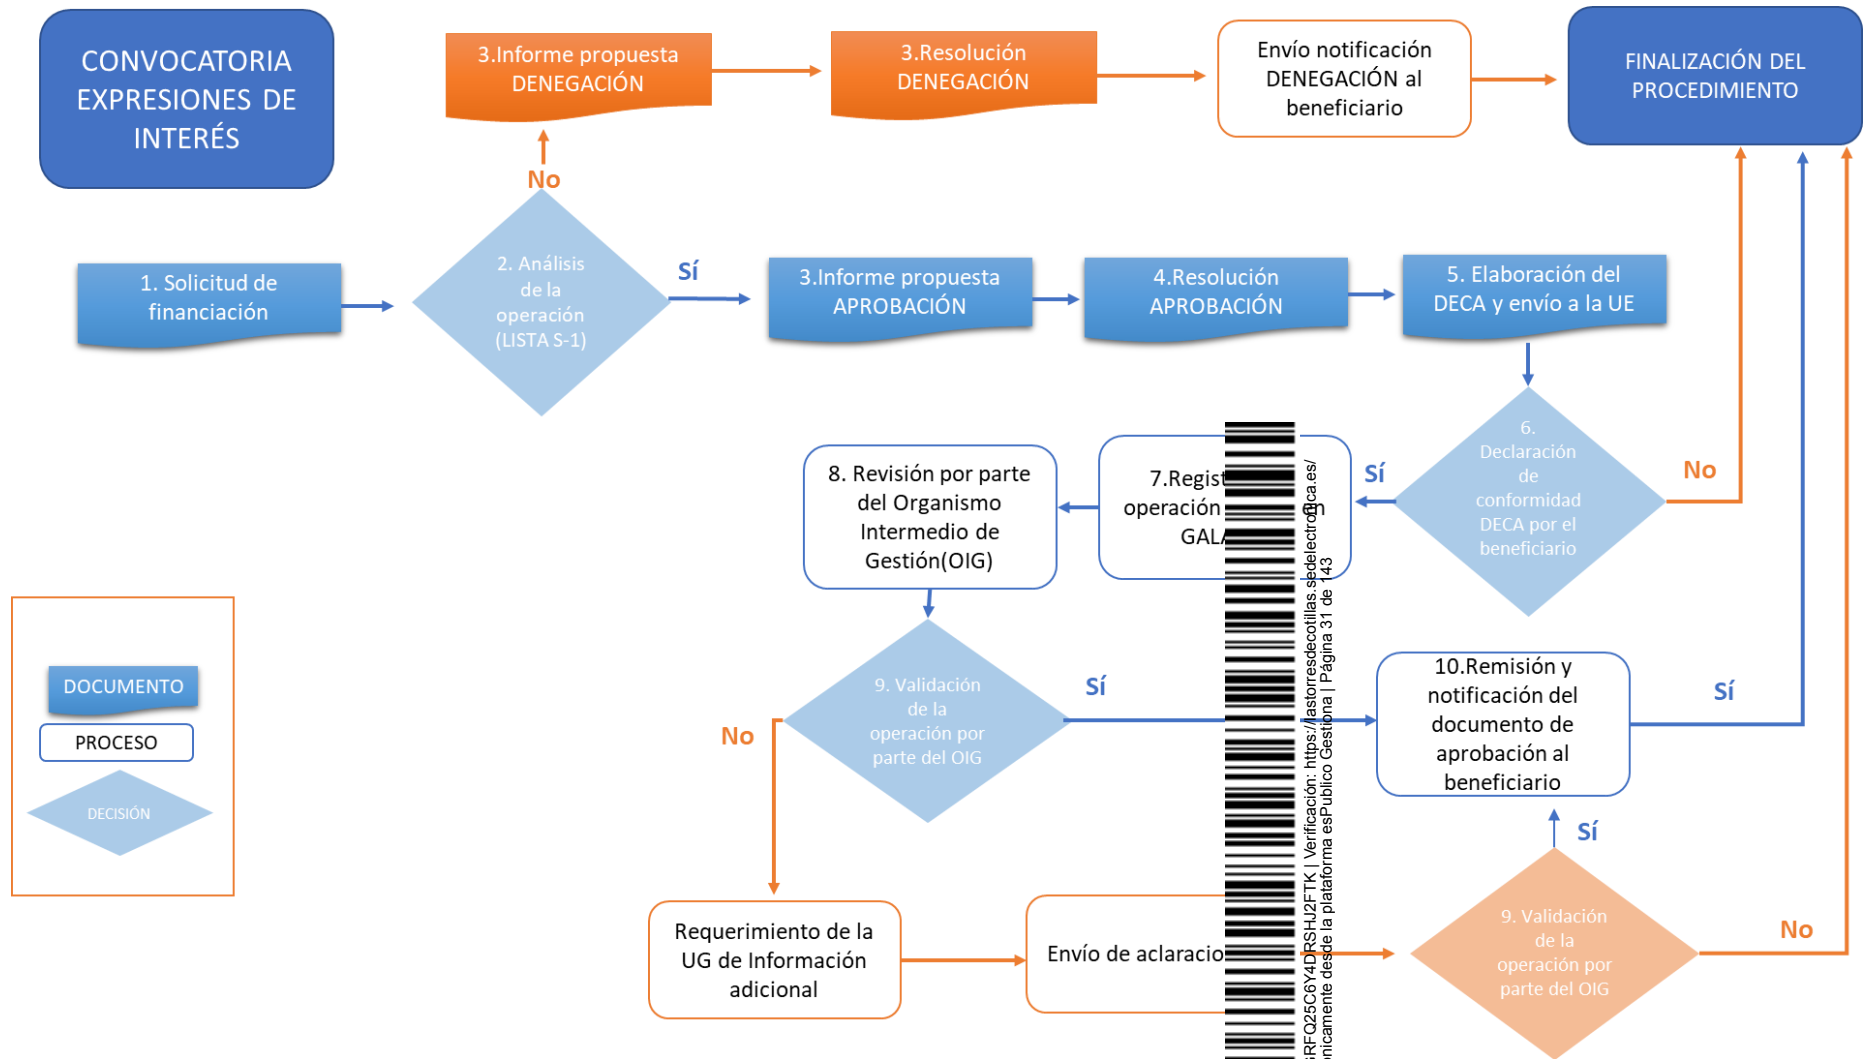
CONVOCATORIA EXPRESIONES DE INTERÉS

3.Informe propuesta DENEGACIÓN

3.Resolución DENEGACIÓN

Envío notificación DENEGACIÓN al beneficiario

FINALIZACIÓN DEL PROCEDIMIENTO

No

1. Solicitud de financiación

2. Análisis de la operación (LISTA S-1)

Sí

3.Informe propuesta APROBACIÓN

4.Resolución APROBACIÓN

5. Elaboración del DECA y envío a la UE

6. Declaración de conformidad DECA por el beneficiario

No

Sí

7.Regist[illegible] operación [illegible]n GAL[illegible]

8. Revisión por parte del Organismo Intermedio de Gestión(OIG)

DOCUMENTO

PROCESO

DECISIÓN

9. Validación de la operación por parte del OIG

Sí

No

10.Remisión y notificación del documento de aprobación al beneficiario

Sí

Sí

Requerimiento de la UG de Información adicional

Envío de aclaracio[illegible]

9. Validación de la operación por parte del OIG

No

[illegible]RFQ25C6Y4DRSHJ2FTK | Verificación: https://lastorresdecotillas.sedelectronica.es/
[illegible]nicamente desde la plataforma esPublico Gestiona | Página 31 de 143